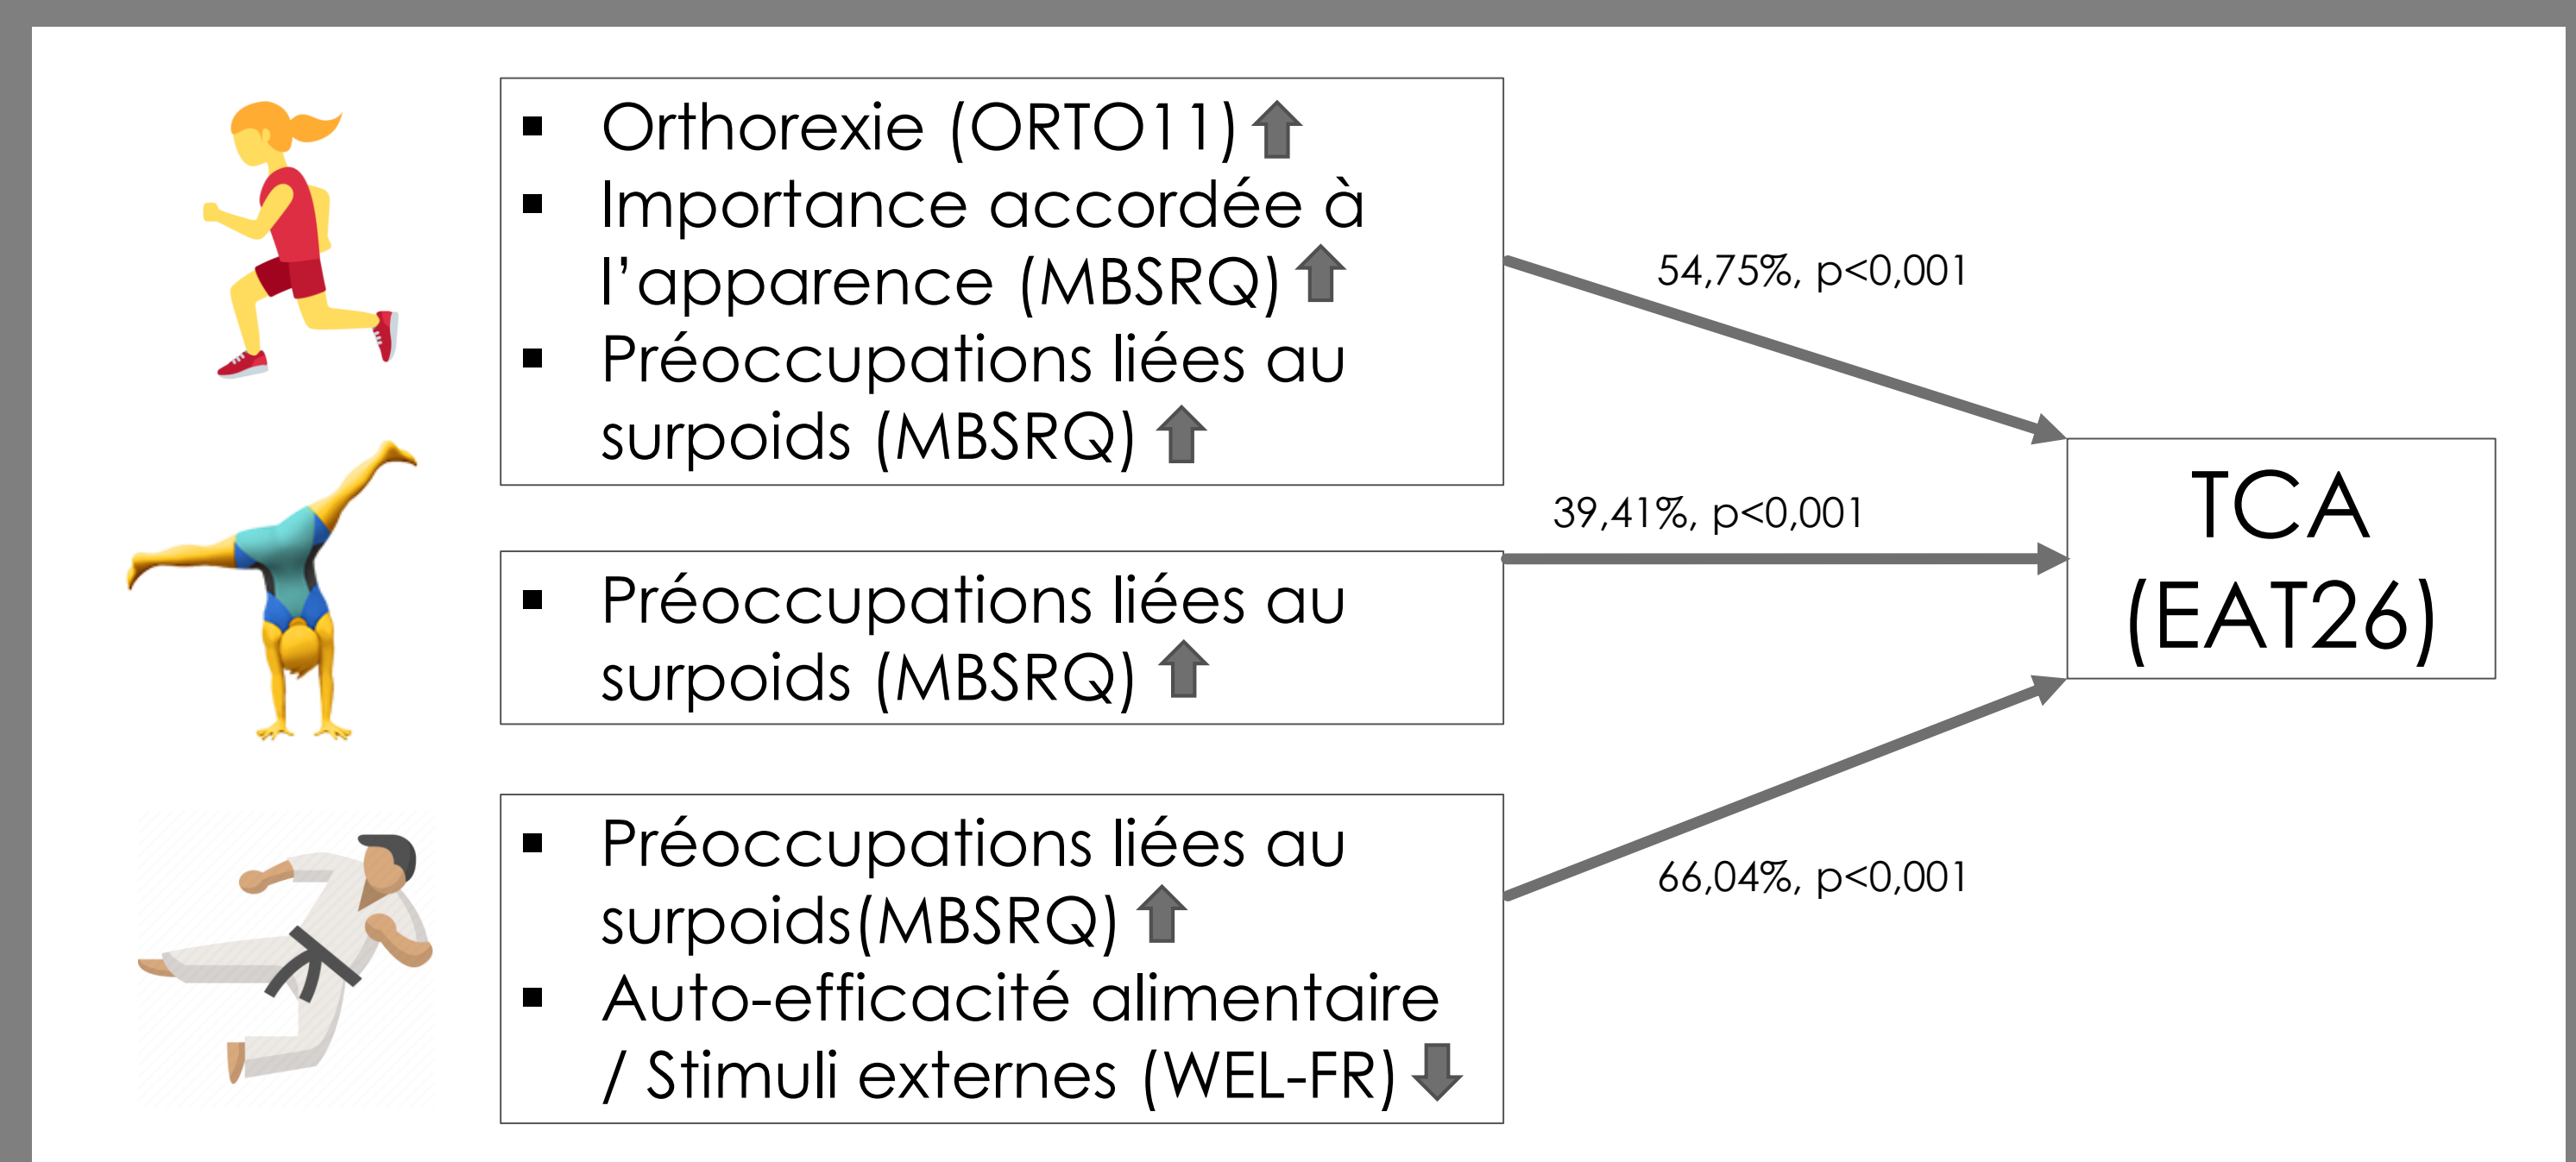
- Orthorexie (ORTO11) ⬆
- Importance accordée à l'apparence (MBSRQ) ⬆
- Préoccupations liées au surpoids (MBSRQ) ⬆

54,75%, p<0,001

- Préoccupations liées au surpoids (MBSRQ) ⬆

39,41%, p<0,001

- Préoccupations liées au surpoids(MBSRQ) ⬆
- Auto-efficacité alimentaire / Stimuli externes (WEL-FR) ⬇

66,04%, p<0,001

TCA (EAT26)